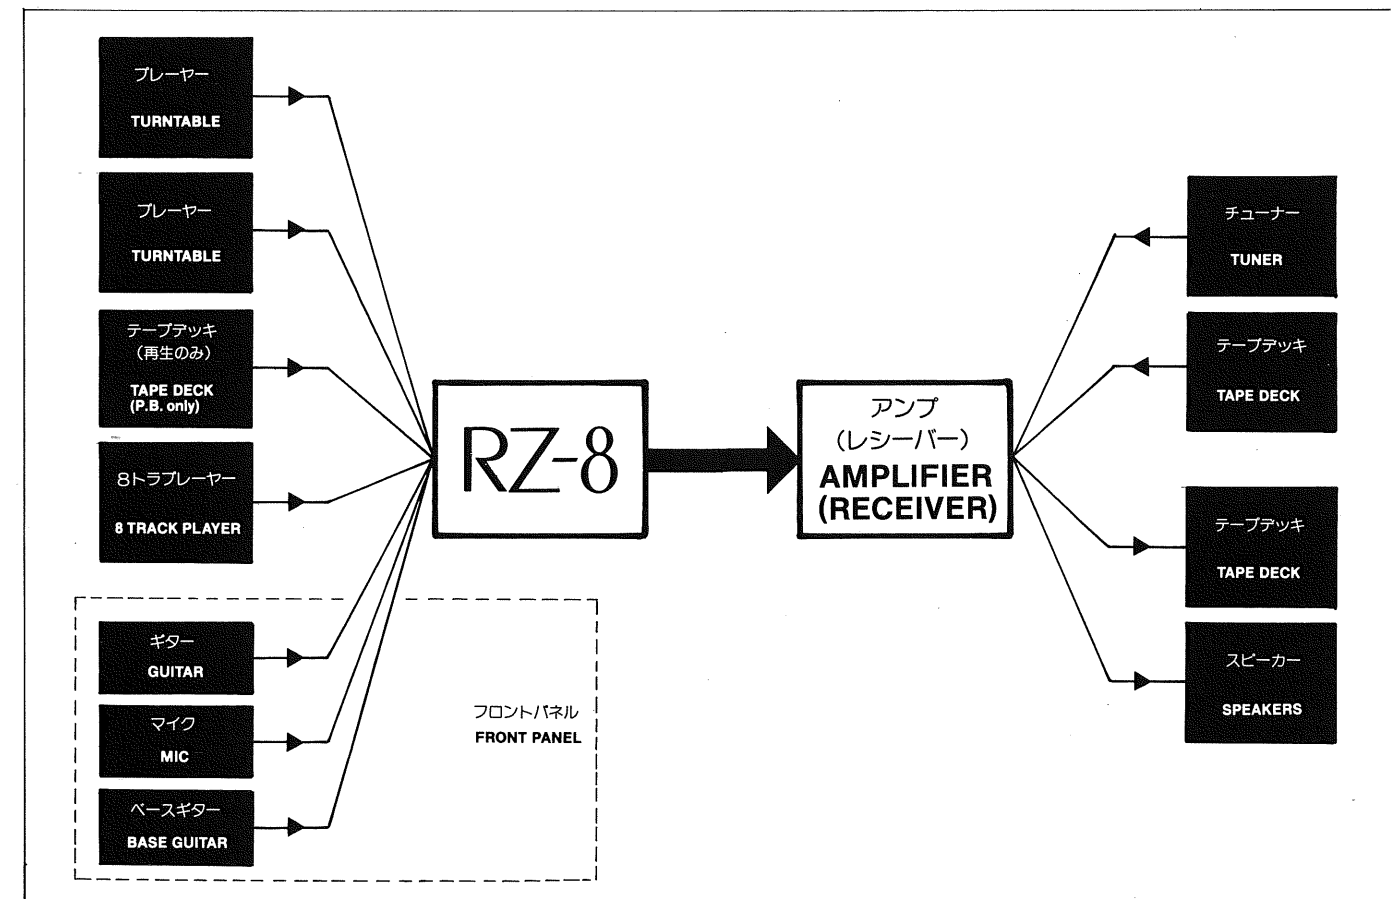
プレーヤー
TURNTABLE

プレーヤー
TURNTABLE

テープデッキ
(再生のみ)
TAPE DECK
(P.B. only)

8トラプレーヤー
8 TRACK PLAYER

ギター
GUITAR

マイク
MIC

ベースギター
BASE GUITAR

フロントパネル
FRONT PANEL

RZ-8

アンプ
(レシーバー)
AMPLIFIER
(RECEIVER)

チューナー
TUNER

テープデッキ
TAPE DECK

テープデッキ
TAPE DECK

スピーカー
SPEAKERS